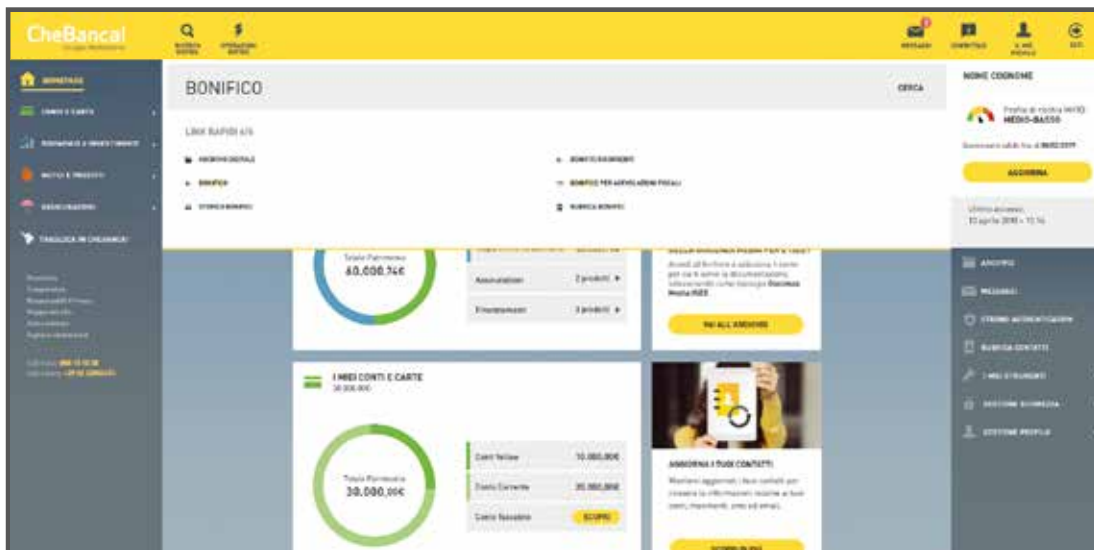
CheBanca!
Gruppo Mediobanca

RICERCA RAPIDA
OPERAZIONI RAPIDE

MESSAGGI
CHAT
IL MIO PROFILO
ESCI

BONIFICO
CONTI E CARTE
RISPARMIO E INVESTIMENTI
MUTUI E PRESTITI
ASSICURAZIONI
TRASLOCA IN CHEBANCA!

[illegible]

BONIFICO
CERCA

LINK RAPIDI 6/6

ARCHIVIO DIGITALE
BONIFICO
STORICO BONIFICI
BONIFICO RICORRENTE
BONIFICO PER AGEVOLAZIONI FISCALI
RUBRICA BONIFICI

Totale Patrimonio
60.000,74€

Assicurazioni 2 prodotti
Investimenti 3 prodotti

VAI ALL'ARCHIVIO

I MIEI CONTI E CARTE
30.000,00€

Totale Patrimonio
30.000,00€

Conto Yellow 10.000,00€
Conto Corrente 20.000,00€
Conto Deposito SCOPRI

AGGIORNA I TUOI CONTATTI
Mantieni aggiornati i tuoi contatti per ricevere le informazioni relative ai tuoi conti, movimenti, sms ed email.

NOME COGNOME

Profilo di rischio MiFID
MEDIO-BASSO

AGGIORNA

Ultimo accesso:
10 aprile 2018 - 11:14

ARCHIVIO
MESSAGGI
STRUMENTI AUTENTICAZIONE
RUBRICA CONTATTI
I MIEI STRUMENTI
GESTIONE SICUREZZA
GESTIONE PROFILO